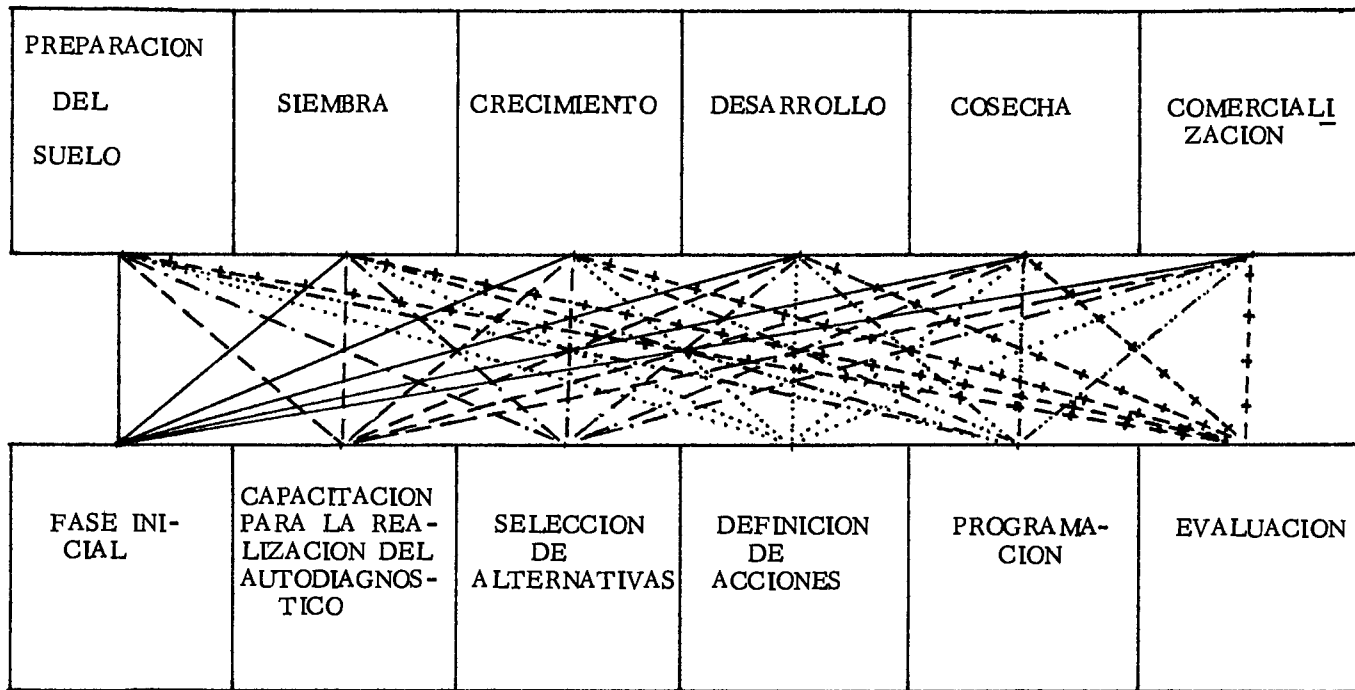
| PREPARACION DEL SUELO | SIEMBRA | CRECIMIENTO | DESARROLLO | COSECHA | COMERCIALIZACION |
|---|---|---|---|---|---|

| FASE INICIAL | CAPACITACION PARA LA REALIZACION DEL AUTODIAGNOSTICO | SELECCION DE ALTERNATIVAS | DEFINICION DE ACCIONES | PROGRAMACION | EVALUACION |
|---|---|---|---|---|---|